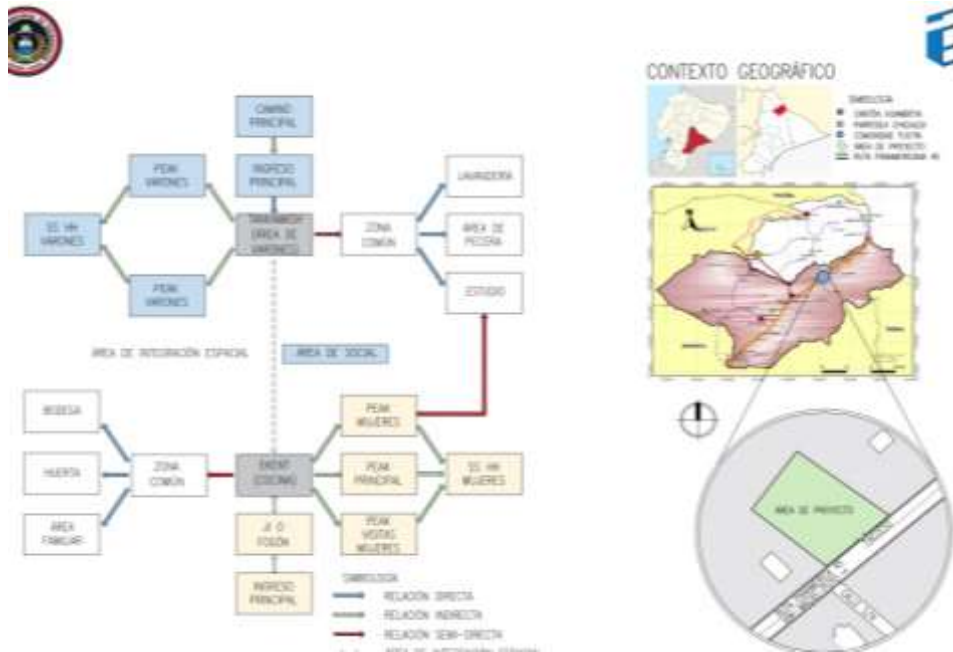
CAMINO PRINCIPAL

INGRESO PRINCIPAL

PEAK VARONES

SS HH VARONES

PEAK VARONES

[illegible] AREA DE VARONES

ZONA COMÚN

LAVANDERIA

AREA DE PESCA

ESTUDIO

AREA DE INTEGRACIÓN ESPACIAL

AREA DE SOCIAL

BODEGA

HUERTA

AREA FAMILIAR

ZONA COMÚN

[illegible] (COCINA)

JI O FOGÓN

INGRESO PRINCIPAL

PEAK MUJERES

PEAK PRINCIPAL

PEAK VISITAS MUJERES

SS HH MUJERES

SIMBOLOGIA
RELACIÓN DIRECTA
RELACIÓN INDIRECTA
RELACIÓN SEMI-DIRECTA
AREA DE INTEGRACIÓN ESPACIAL

CONTEXTO GEOGRÁFICO

SIMBOLOGIA
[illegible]
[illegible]
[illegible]
AREA DE PROYECTO
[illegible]

AREA DE PROYECTO